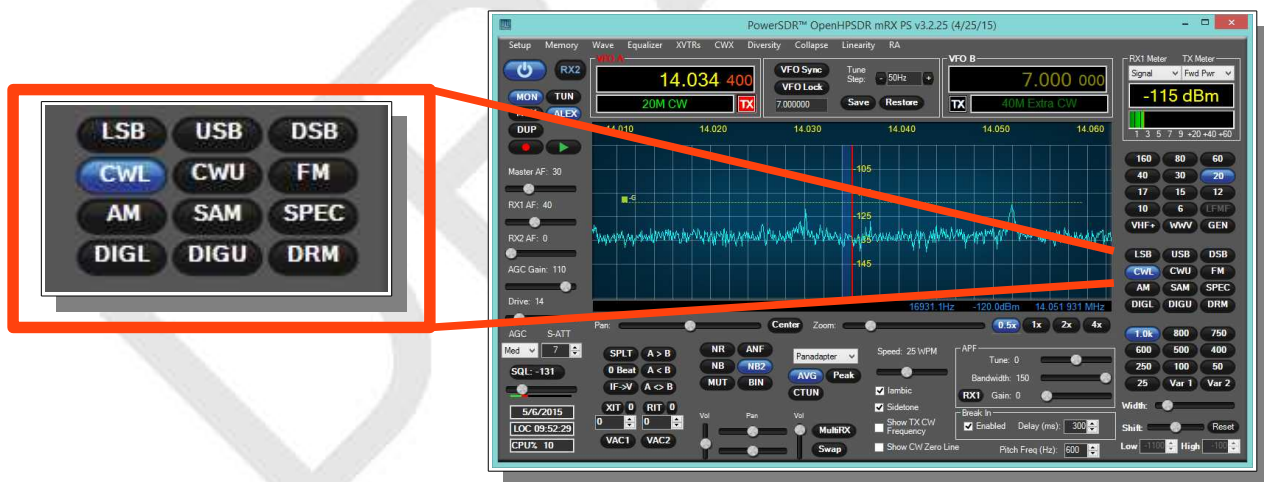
LSB USB DSB
CWL CWU FM
AM SAM SPEC
DIGL DIGU DRM

PowerSDR™ OpenHPSDR mRX PS v3.2.25 (4/25/15)

Setup Memory Wave Equalizer XVTRs CWX Diversity Collapse Linearity RA

RX2
MON TUN
ALEX
DUP

VFO A
14.034 400
20M CW
TX

VFO Sync
VFO Lock
7.000000
Tune Step:
50Hz
Save Restore

VFO B
7.000 000
TX
40M Extra CW

RX1 Meter TX Meter
Signal Fwd Pwr
-115 dBm
1 3 5 7 9 +20 +40 +60

14.010 14.020 14.030 14.040 14.050 14.060
-105
-125
-145
16931.1Hz -120.0dBm 14.051 931 MHz

Master AF: 30
RX1 AF: 40
RX2 AF: 0
AGC Gain: 110
Drive: 14

160 80 60
40 30 20
17 15 12
10 6 LFMF
VHF+ WWV GEN

LSB USB DSB
CWL CWU FM
AM SAM SPEC
DIGL DIGU DRM

Pan: Center Zoom: 0.5x 1x 2x 4x

1.0k 800 750
600 500 400
250 100 50
25 Var 1 Var 2

AGC S-ATT
Med 7
SQL: -131
5/6/2015
LOC 09:52:29
CPU% 10

SPLT A > B
0 Beat A < B
IF->V A <> B
XIT 0 RIT 0
0 0
VAC1 VAC2

NR ANF
NB NB2
MUT BIN

Panadapter
AVG Peak
CTUN

Vol Pan Vol
MultiRX
Swap

Speed: 25 WPM
Iambic
Sidetone
Show TX CW Frequency
Show CW Zero Line

APF
Tune: 0
Bandwidth: 150
RX1 Gain: 0

Break In
Enabled Delay (ms): 300
Pitch Freq (Hz): 600

Width:
Shift: Reset
Low -1100 High -100